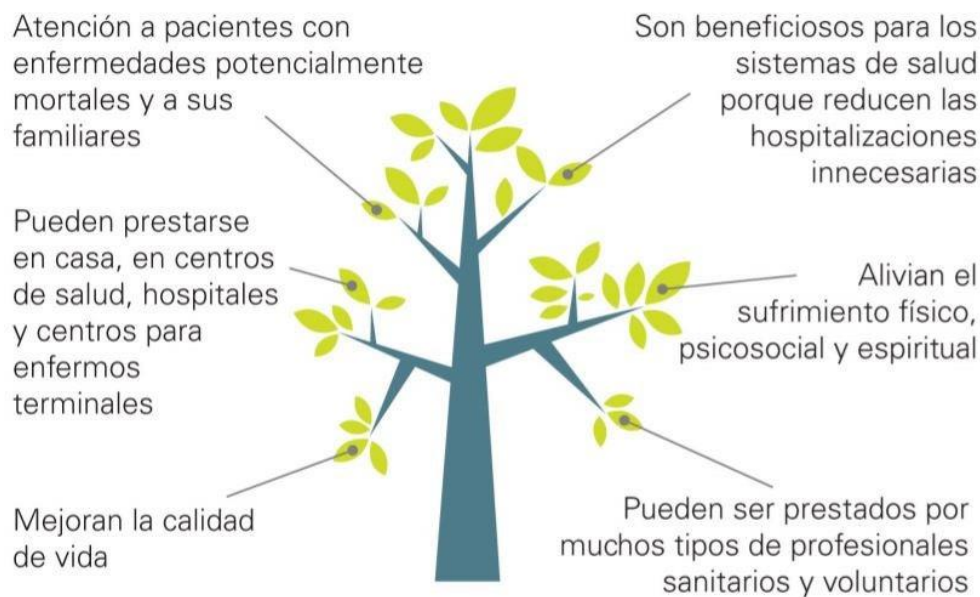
Atención a pacientes con enfermedades potencialmente mortales y a sus familiares

Son beneficiosos para los sistemas de salud porque reducen las hospitalizaciones innecesarias

Pueden prestarse en casa, en centros de salud, hospitales y centros para enfermos terminales

Alivian el sufrimiento físico, psicosocial y espiritual

Mejoran la calidad de vida

Pueden ser prestados por muchos tipos de profesionales sanitarios y voluntarios